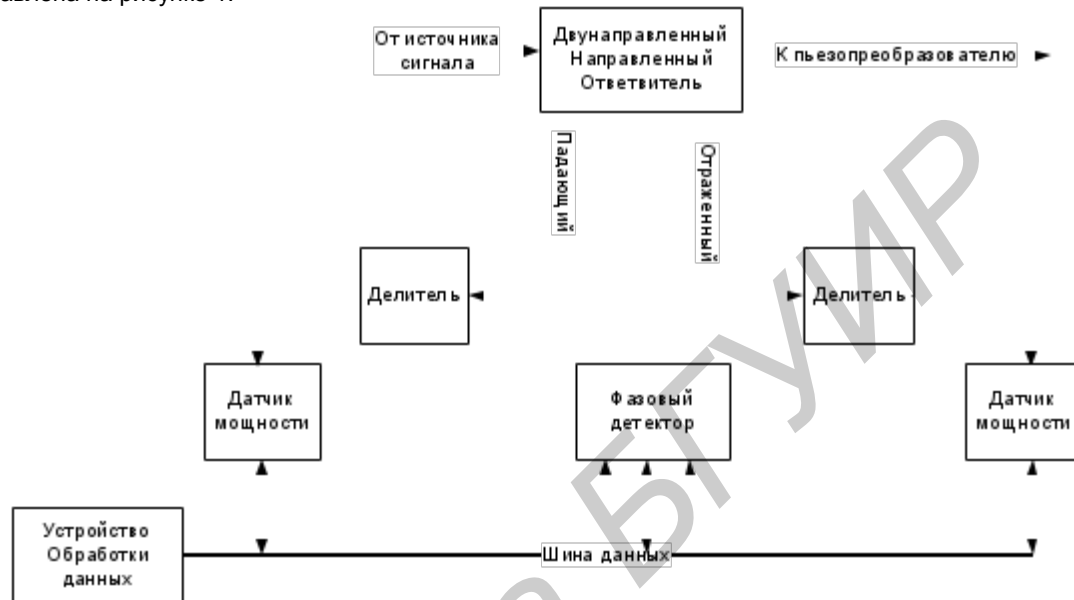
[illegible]на на рисунке 4.

От источника сигнала

Двунаправленный Направленный Ответвитель

К пьезопреобразователю

Падающий

Отраженный

Делитель

Делитель

Датчик мощности

Фазовый детектор

Датчик мощности

Устройство Обработки данных

Шина данных

БГУИР